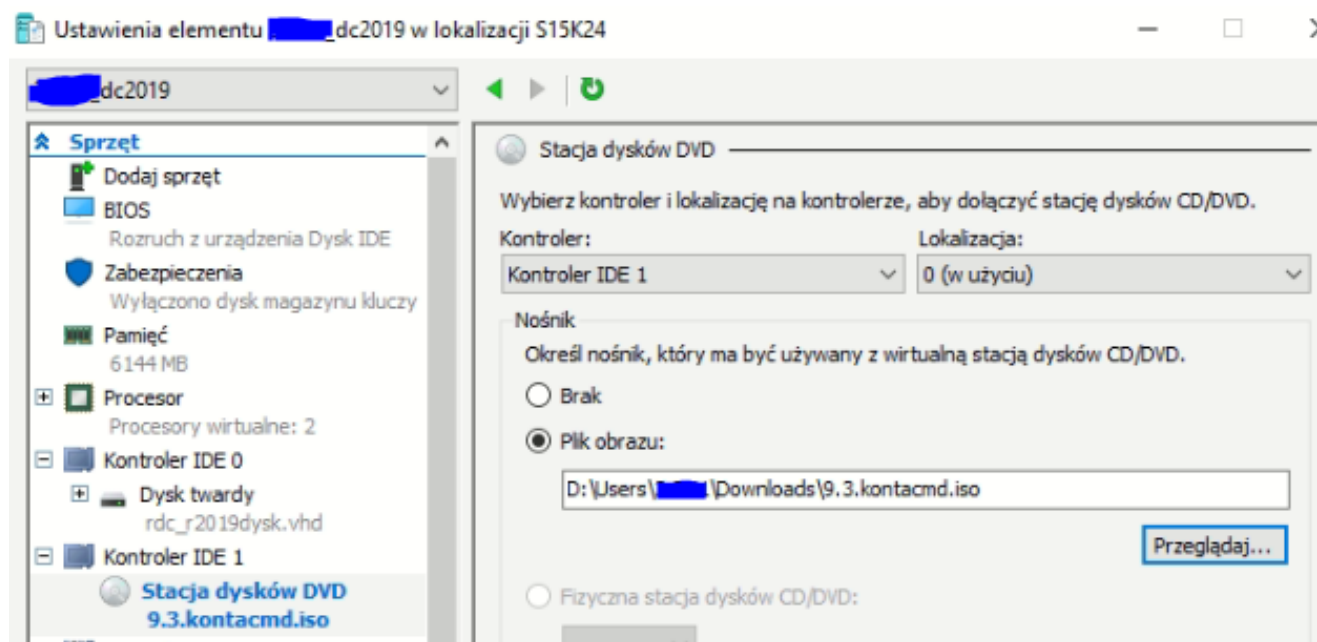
Ustawienia elementu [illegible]_dc2019 w lokalizacji S15K24

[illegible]_dc2019

Sprzęt
Dodaj sprzęt
BIOS
Rozruch z urządzenia Dysk IDE
Zabezpieczenia
Wyłączono dysk magazynu kluczy
Pamięć
6144 MB
Procesor
Procesory wirtualne: 2
Kontroler IDE 0
Dysk twardy
rdc_r2019dysk.vhd
Kontroler IDE 1
Stacja dysków DVD
9.3.kontacmd.iso

Stacja dysków DVD

Wybierz kontroler i lokalizację na kontrolerze, aby dołączyć stację dysków CD/DVD.

Kontroler:
Kontroler IDE 1

Lokalizacja:
0 (w użyciu)

Nośnik
Określ nośnik, który ma być używany z wirtualną stacją dysków CD/DVD.

Brak

Plik obrazu:

D:\Users\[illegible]\Downloads\9.3.kontacmd.iso

Przeglądaj...

Fizyczna stacja dysków CD/DVD: